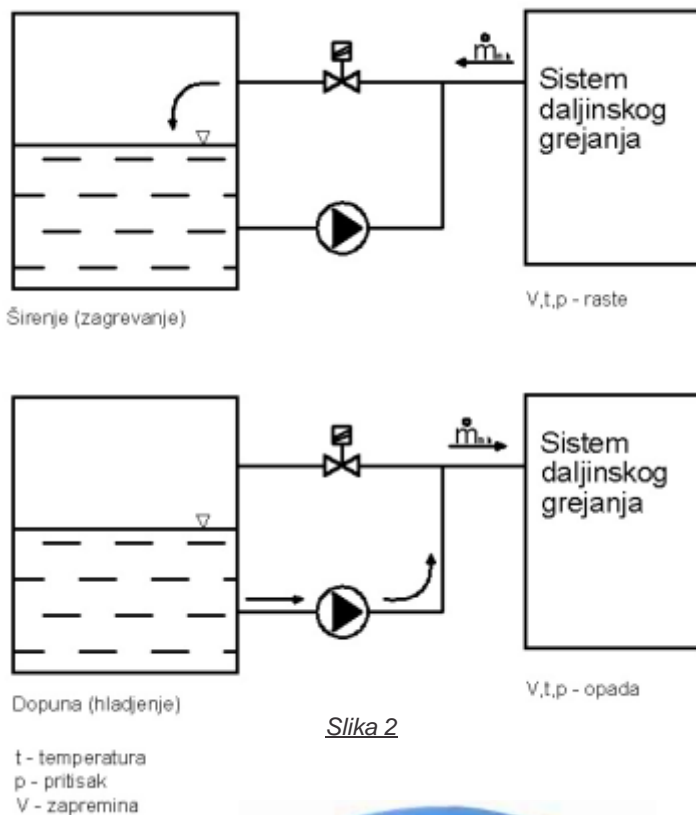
$\dot{m}_{m}$

Sistem daljinskog grejanja

Širenje (zagrevanje)

V,t,p - raste

$\dot{m}_{m}$

Sistem daljinskog grejanja

Dopuna (hladjenje)

V,t,p - opada

Slika 2

t - temperatura
p - pritisak
V - zapremina